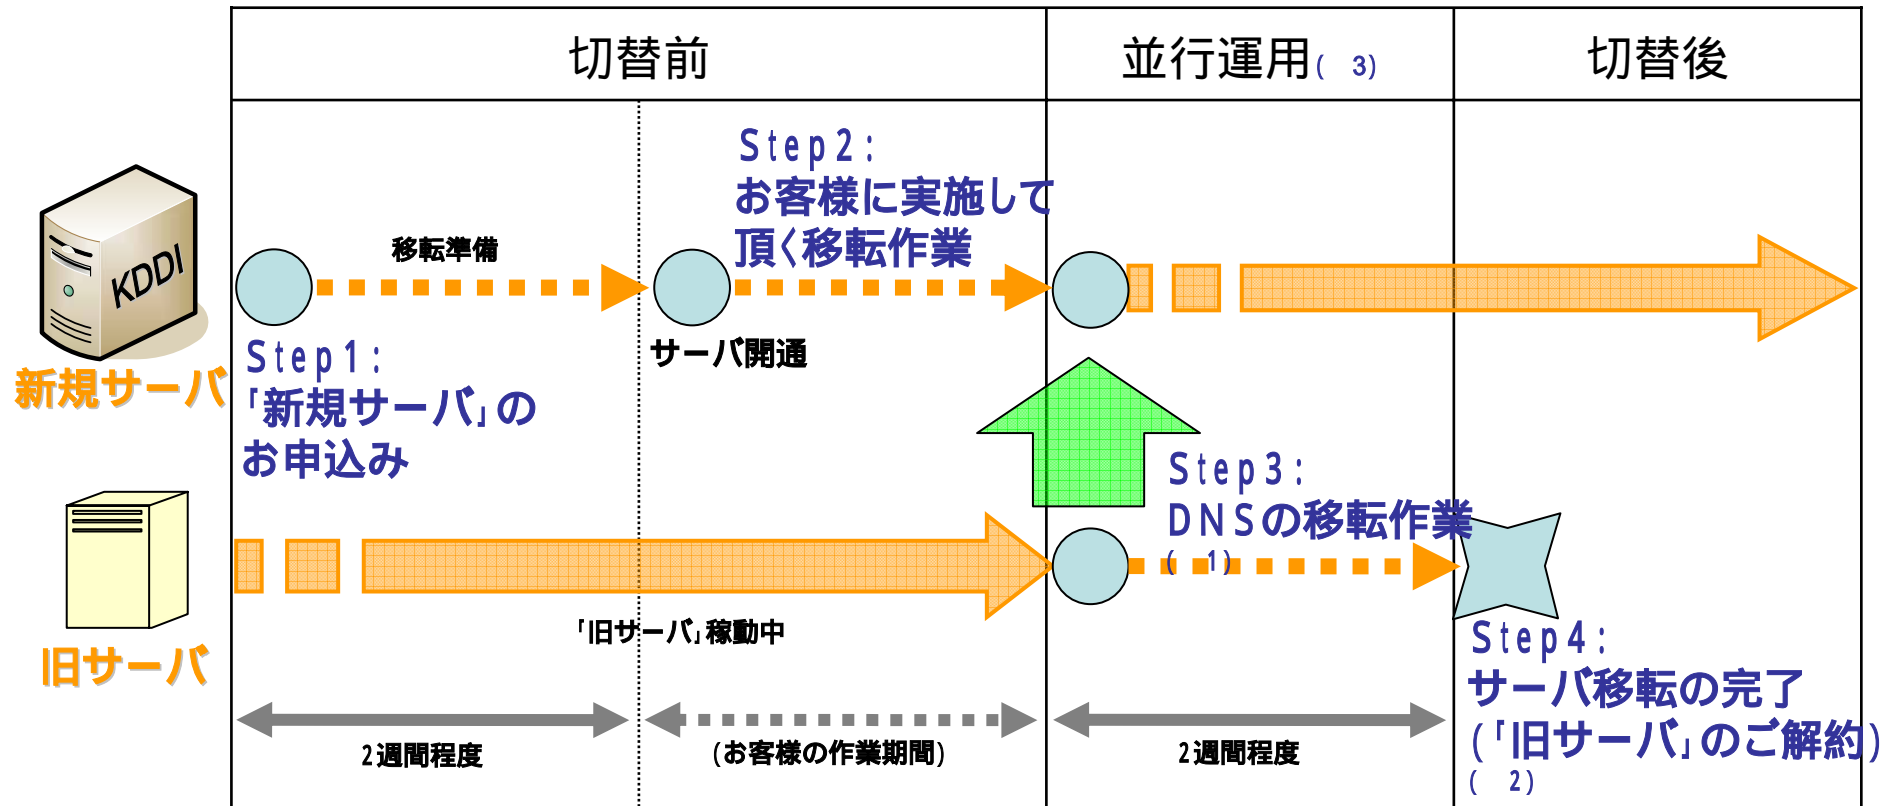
| 切替前 | 並行運用( 3) | 切替後 |
|---|---|---|

KDDI

新規サーバ

移転準備

Step2:
お客様に実施して頂く移転作業

Step1:
「新規サーバ」のお申込み

サーバ開通

Step3:
DNSの移転作業
( 1)

旧サーバ

「旧サーバ」稼動中

Step4:
サーバ移転の完了
(「旧サーバ」のご解約)
( 2)

2週間程度

(お客様の作業期間)

2週間程度